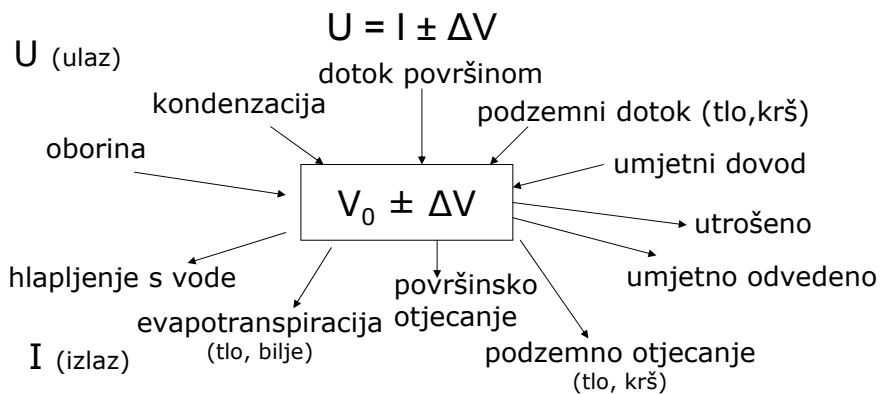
$U = I \pm \Delta V$

U (ulaz)

dotok površinom

kondenzacija

podzemni dotok (tlo,krš)

oborina

umjetni dovod

$V_0 \pm \Delta V$

utrošeno

umjetno odvedeno

hlapljenje s vode

površinsko otjecanje

evapotranspiracija (tlo, bilje)

I (izlaz)

podzemno otjecanje (tlo, krš)